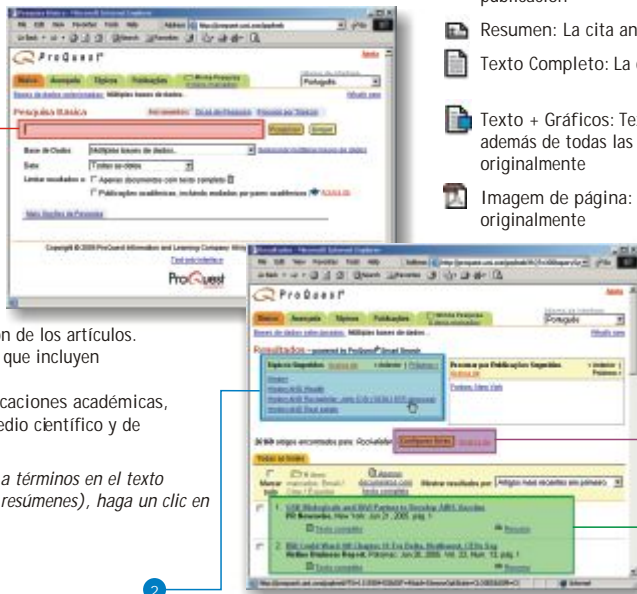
publicación

Resumen: La cita an

Texto Completo: La

Texto + Gráficos: Te además de todas las originalmente

Imagem de página: originalmente

ProQuest

Básica Avançada Tópicos Publicações

Português

Pesquisa Básica

Pesquisar Limpar

Base de Dados Múltiplas bases de dados...

Data Todas as datas

Limitar resultados a: Apenas documentos com texto completo
Publicações acadêmicas, incluindo revisadas por pares acadêmicos

Mais Opções de Pesquisa

Copyright © 2005 ProQuest Information and Learning Company.

ProQuest

n de los artículos. que incluyen

caciones académicas, edio científico y de

a términos en el texto resúmenes), haga un clic en

2

ProQuest

Básica Avançada Tópicos Publicações

Português

Resultados

Tópicos Sugeridos

Pesquisar por Publicações Sugeridas

Configurar Alerta

Todos os tipos

Mostrar resultados por: Artigos mais recentes em primeiro

Texto completo

Resumo

Texto completo

Resumo